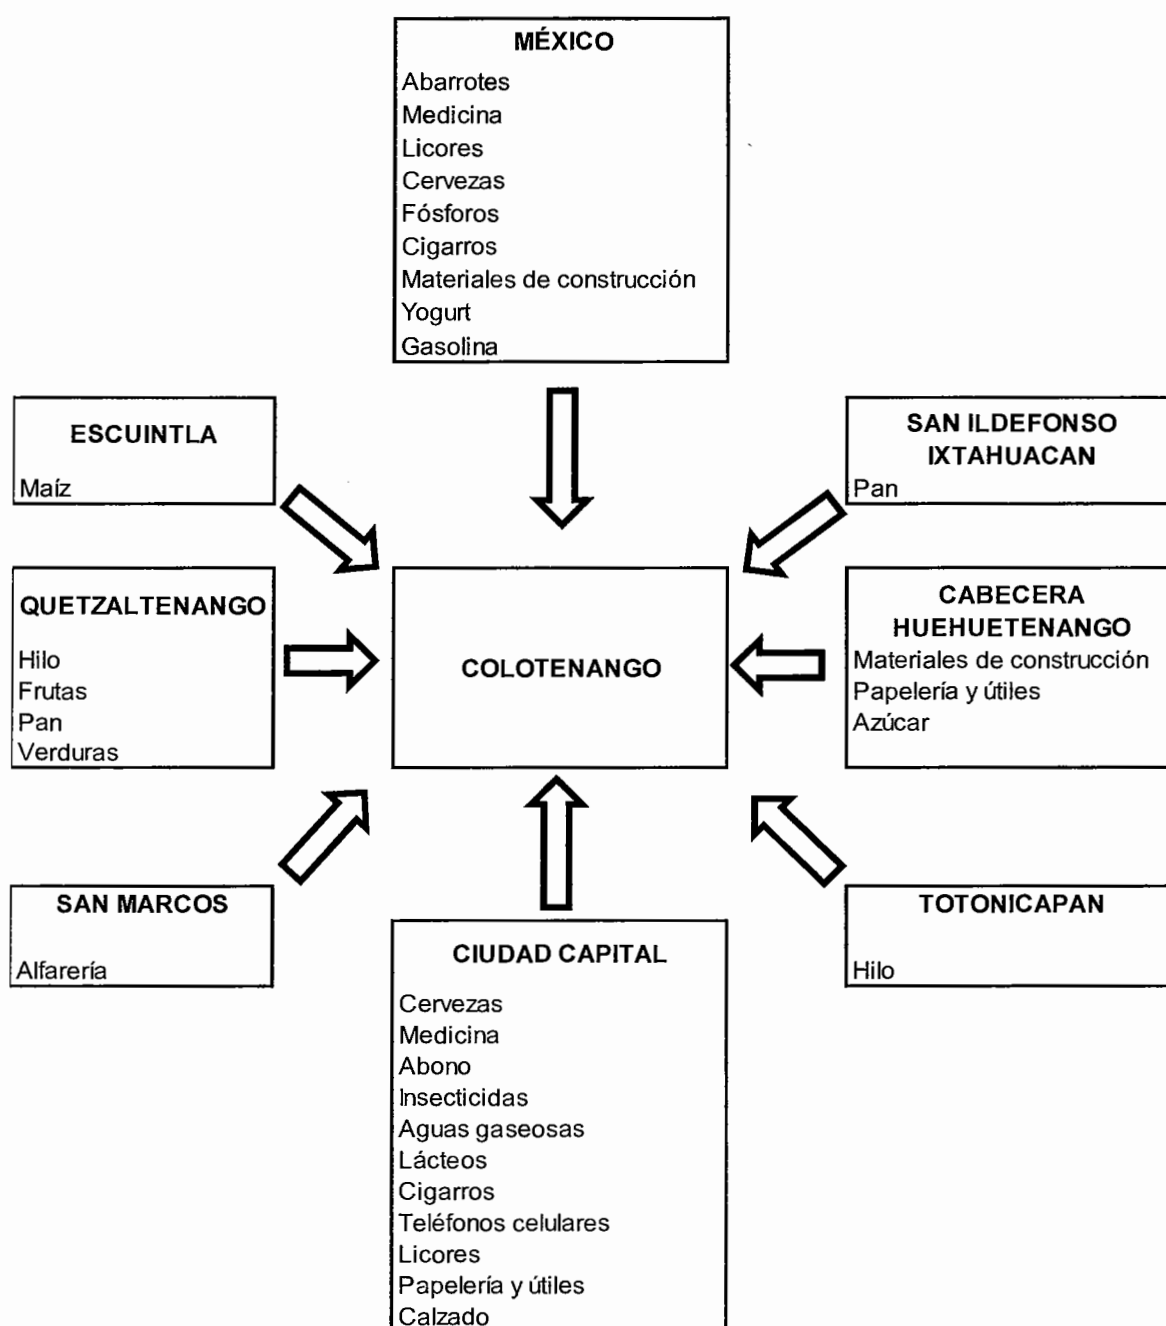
MÉXICO
Abarrotes
Medicina
Licores
Cervezas
Fósforos
Cigarros
Materiales de construcción
Yogurt
Gasolina

ESCUINTLA
Maíz

SAN ILDEFONSO IXTAHUACAN
Pan

QUETZALTENANGO
Hilo
Frutas
Pan
Verduras

COLOTENANGO

CABECERA HUEHUETENANGO
Materiales de construcción
Papelería y útiles
Azúcar

SAN MARCOS
Alfarería

TOTONICAPAN
Hilo

CIUDAD CAPITAL
Cervezas
Medicina
Abono
Insecticidas
Aguas gaseosas
Lácteos
Cigarros
Teléfonos celulares
Licores
Papelería y útiles
Calzado